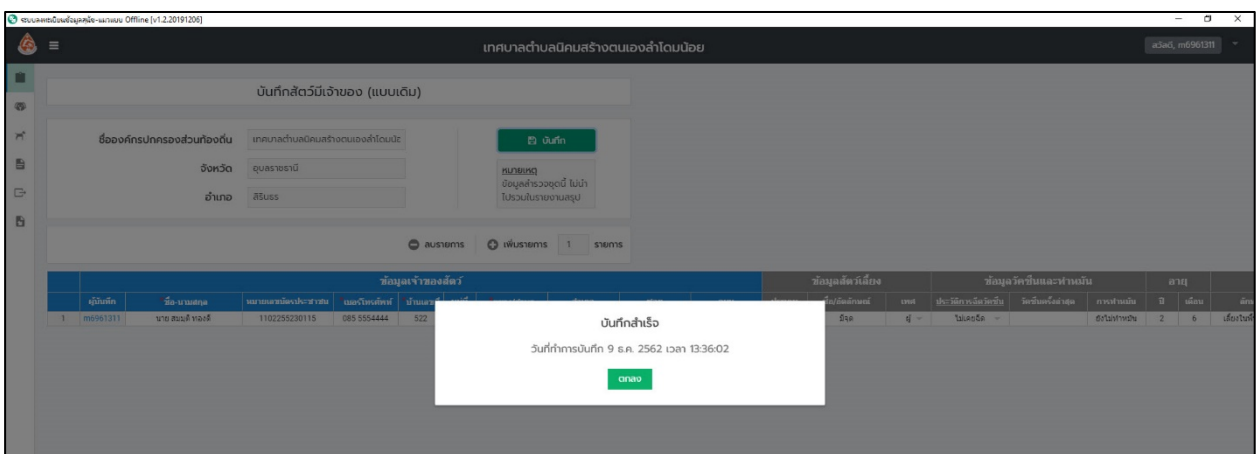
ระบบลงทะเบียนข้อมูลสัตว์-แบบแบบ Offline [v1.2.20191206]

เทศบาลตำบลนิคมสร้างตนเองลำโดมน้อย

สวัสดี, m6961311

บันทึกสัตว์มีเจ้าของ (แบบเดิม)

ชื่อองค์กรปกครองส่วนท้องถิ่น เทศบาลตำบลนิคมสร้างตนเองลำโดมน้อ

จังหวัด อุบลราชธานี

อำเภอ สิรินธร

บันทึก

หมายเหตุ
ข้อมูลสำรวจชุดนี้ ไม่นำไปรวมในรายงานสรุป

ลบรายการ เพิ่มรายการ 1 รายการ

| | ข้อมูลเจ้าของสัตว์ | | | | | ข้อมูลสัตว์เลี้ยง | | ข้อมูลวัคซีนและทำหมัน | | | อายุ | | |
|---|---|---|---|---|---|---|---|---|---|---|---|---|---|
| | ผู้บันทึก | ชื่อ-นามสกุล | หมายเลขบัตรประชาชน | เบอร์โทรศัพท์ | บ้านเลขที่ | ชื่อ/ลักษณะ | เพศ | ประวัติการฉีดวัคซีน | วันที่ฉีดครั้งล่าสุด | การทำหมัน | ปี | เดือน | ลักษ |
| 1 | m6961311 | นาย สมมติ ทองดี | 1102255230115 | 085 5554444 | 522 | มีจุด | ผู้ | ไม่เคยฉีด | | ยังไม่ทำหมัน | 2 | 6 | เลี้ยงใน |

บันทึกสำเร็จ

วันที่ทำการบันทึก 9 ธ.ค. 2562 เวลา 13:36:02

ตกลง